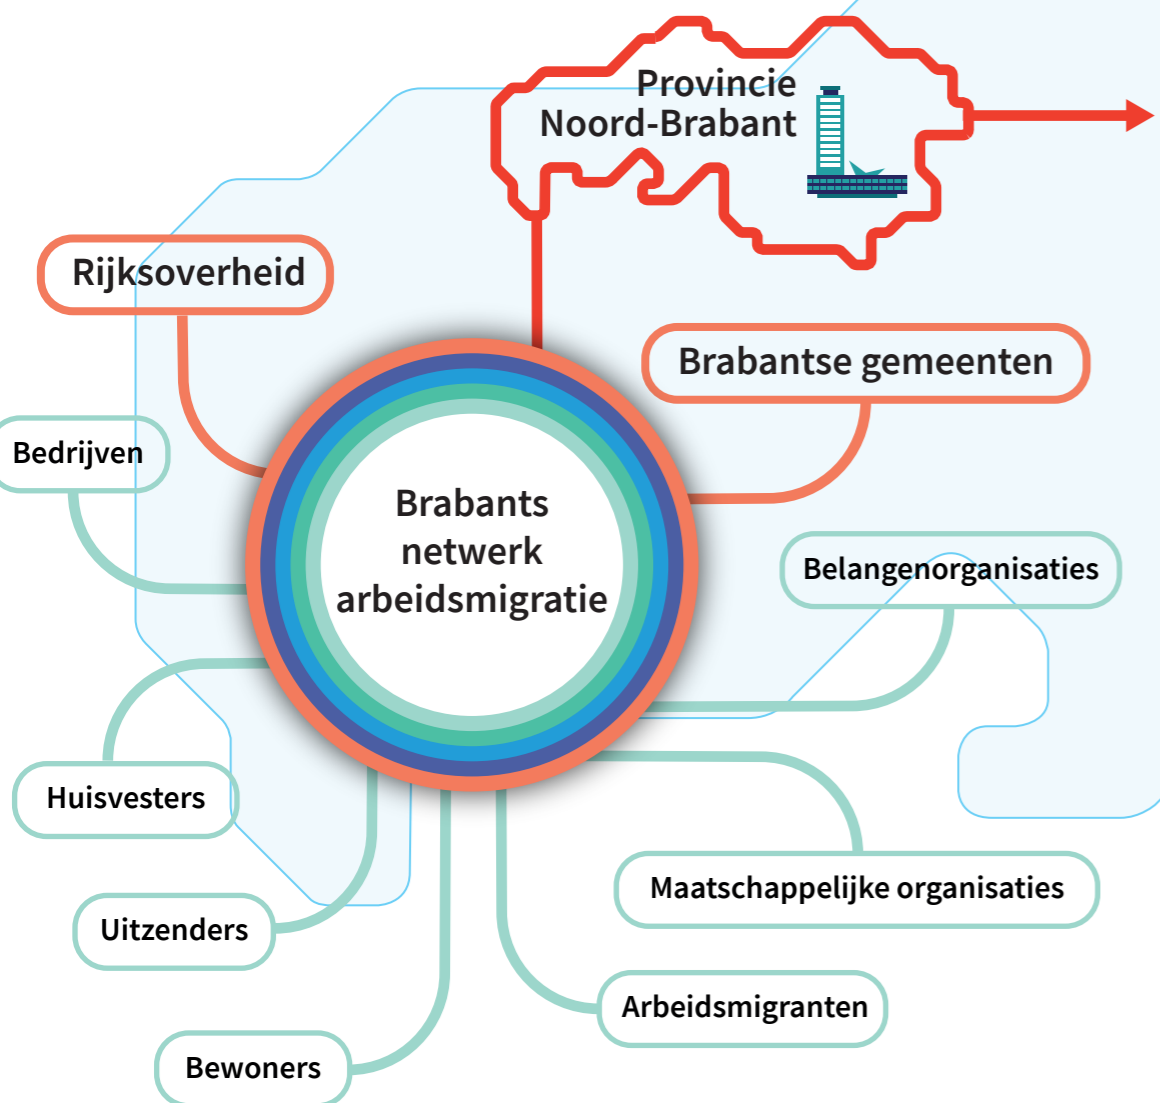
Provincie Noord-Brabant

Rijksoverheid

Brabantse gemeenten

Bedrijven

Brabants netwerk arbeidsmigratie

Belangenorganisaties

Huisvesters

Maatschappelijke organisaties

Uitzenders

Arbeidsmigranten

Bewoners